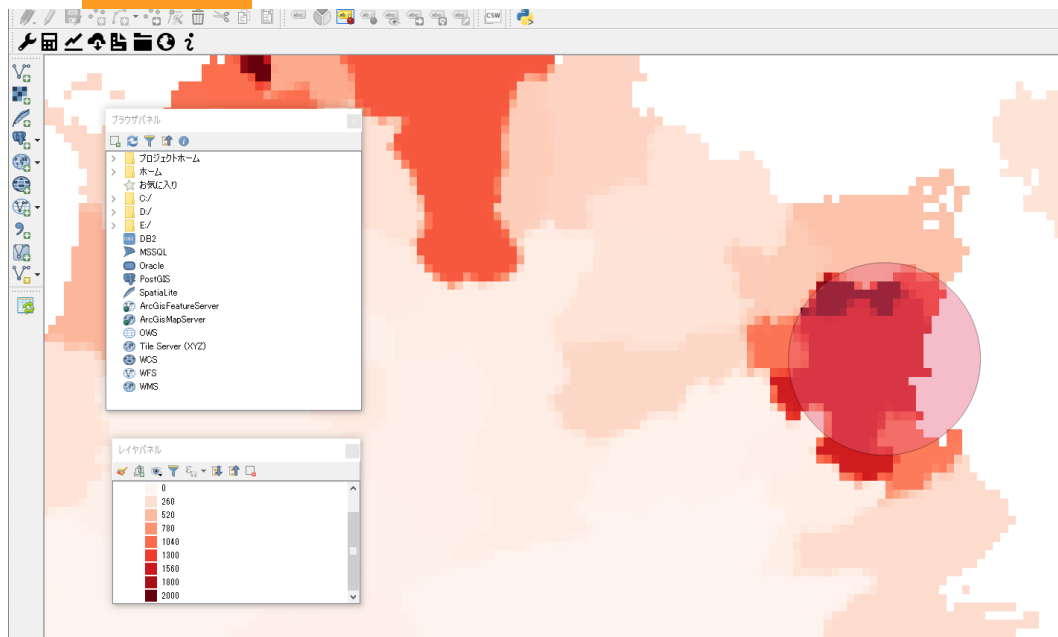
CSW

ブラウザパネル

プロジェクトホーム
ホーム
お気に入り
C:/
D:/
E:/
DB2
MSSQL
Oracle
PostGIS
SpatiaLite
ArcGisFeatureServer
ArcGisMapServer
OWS
Tile Server (XYZ)
WCS
WFS
WMS

レイヤパネル

0
260
520
780
1040
1300
1560
1800
2000